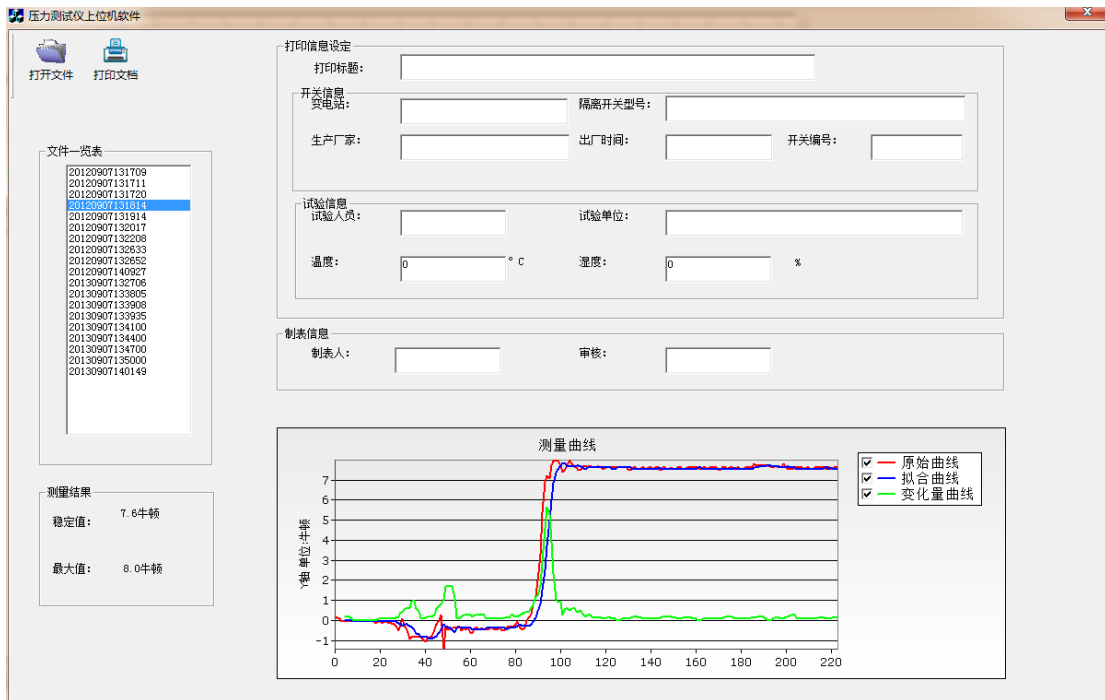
压力测试仪上位机软件

打开文件 打印文档

文件一览表
20120907131709
20120907131711
20120907131720
20120907131814
20120907131914
20120907132017
20120907132208
20120907132633
20120907132652
20120907140927
20130907132706
20130907133805
20130907133908
20130907133935
20130907134100
20130907134400
20130907134700
20130907135000
20130907140149

测量结果
稳定值: 7.6牛顿
最大值: 8.0牛顿

打印信息设定
打印标题:
开关信息
变电站:
隔离开关型号:
生产厂家:
出厂时间:
开关编号:
试验信息
试验人员:
试验单位:
温度: 0 ° C
湿度: 0 %
制表信息
制表人:
审核:

测量曲线
原始曲线
拟合曲线
变化量曲线
Y轴 单位:牛顿
7 6 5 4 3 2 1 0 -1
0 20 40 60 80 100 120 140 160 180 200 220